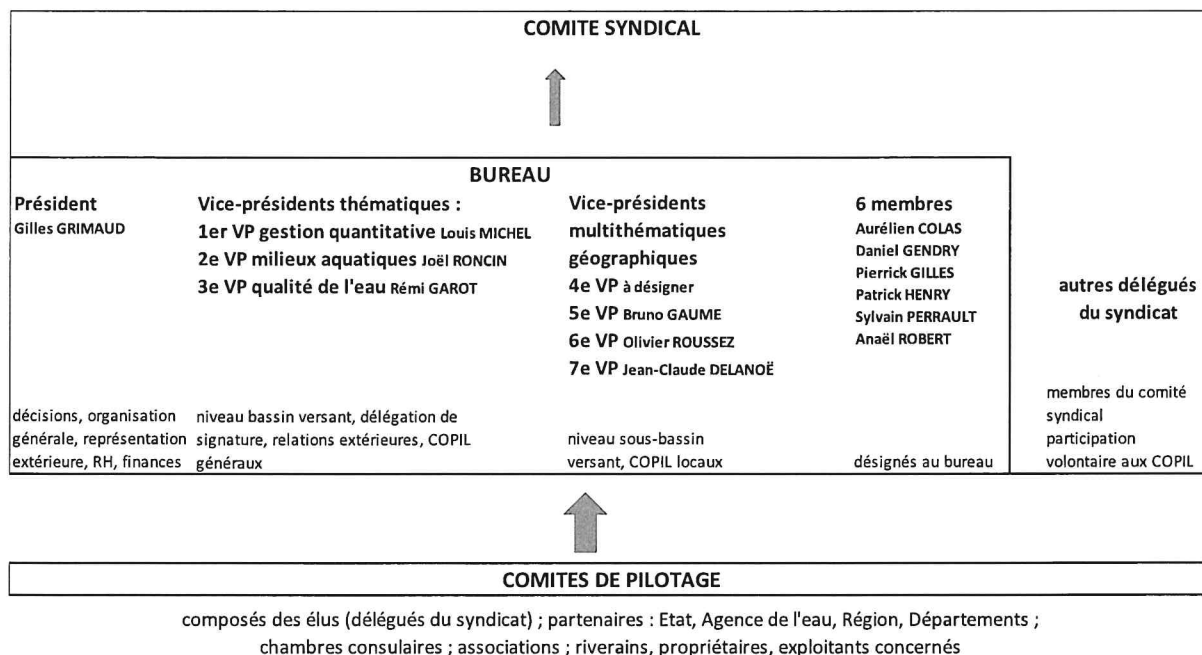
COMITE SYNDICAL

BUREAU

Président
Gilles GRIMAUD

décisions, organisation générale, représentation extérieure, RH, finances

Vice-présidents thématiques :
1er VP gestion quantitative Louis MICHEL
2e VP milieux aquatiques Joël RONCIN
3e VP qualité de l'eau Rémi GAROT

niveau bassin versant, délégation de signature, relations extérieures, COPIL généraux

Vice-présidents multithématiques géographiques
4e VP à désigner
5e VP Bruno GAUME
6e VP Olivier ROUSSEZ
7e VP Jean-Claude DELANOË

niveau sous-bassin versant, COPIL locaux

6 membres
Aurélien COLAS
Daniel GENDRY
Pierrick GILLES
Patrick HENRY
Sylvain PERRAULT
Anaël ROBERT

désignés au bureau

autres délégués du syndicat

membres du comité syndical
participation volontaire aux COPIL

COMITES DE PILOTAGE

composés des élus (délégués du syndicat) ; partenaires : Etat, Agence de l'eau, Région, Départements ; chambres consulaires ; associations ; riverains, propriétaires, exploitants concernés